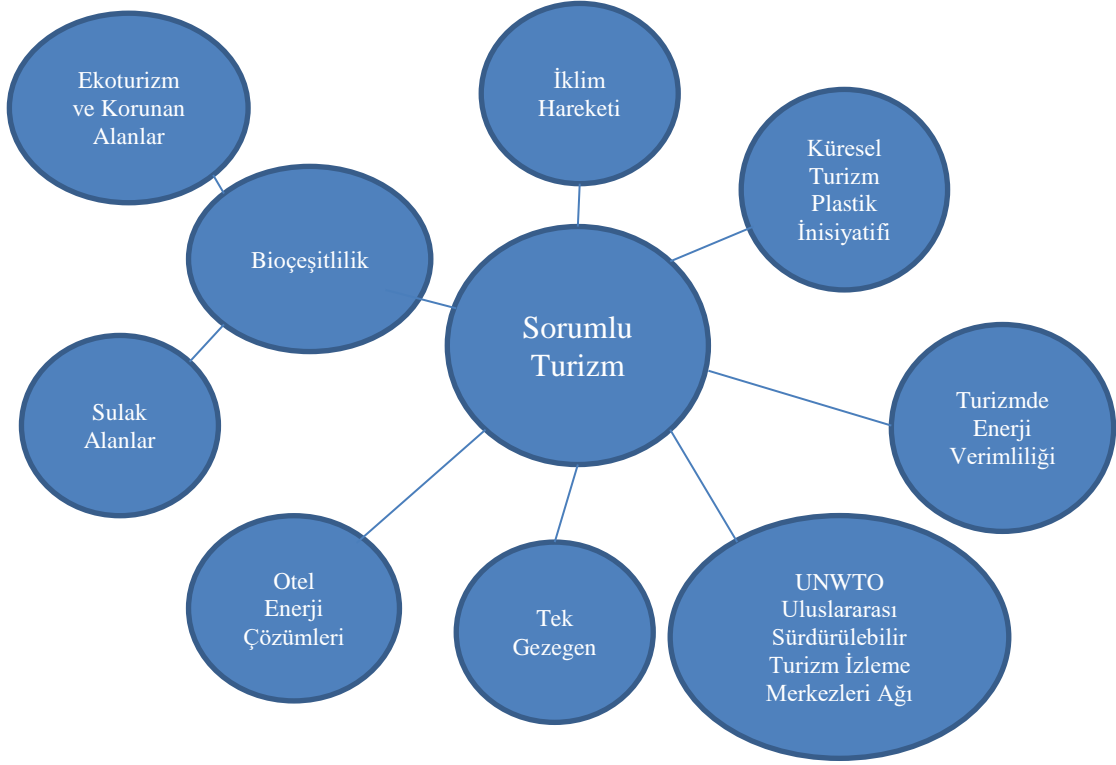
Ekoturizm ve Korunan Alanlar

İklim Hareketi

Küresel Turizm Plastik İnisiyatifi

Bioçeşitlilik

Sorumlu Turizm

Sulak Alanlar

Turizmde Enerji Verimliliği

Otel Enerji Çözümleri

Tek Gezegen

UNWTO Uluslararası Sürdürülebilir Turizm İzleme Merkezleri Ağı